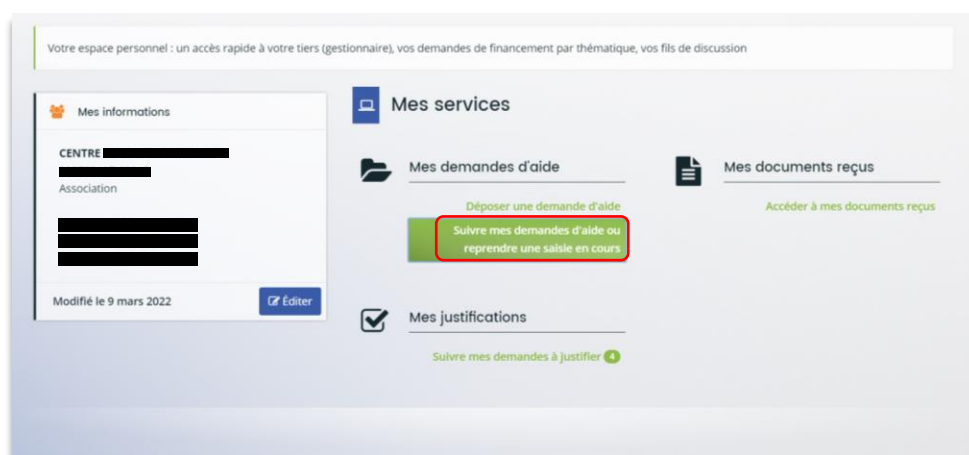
Votre espace personnel : un accès rapide à votre tiers (gestionnaire), vos demandes de financement par thématique, vos fils de discussion

Mes informations

CENTRE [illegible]

Association

Modifié le 9 mars 2022

Éditer

Mes services

Mes demandes d'aide

Déposer une demande d'aide

Suivre mes demandes d'aide ou reprendre une saisie en cours

Mes documents reçus

Accéder à mes documents reçus

Mes justifications

Suivre mes demandes à justifier 4